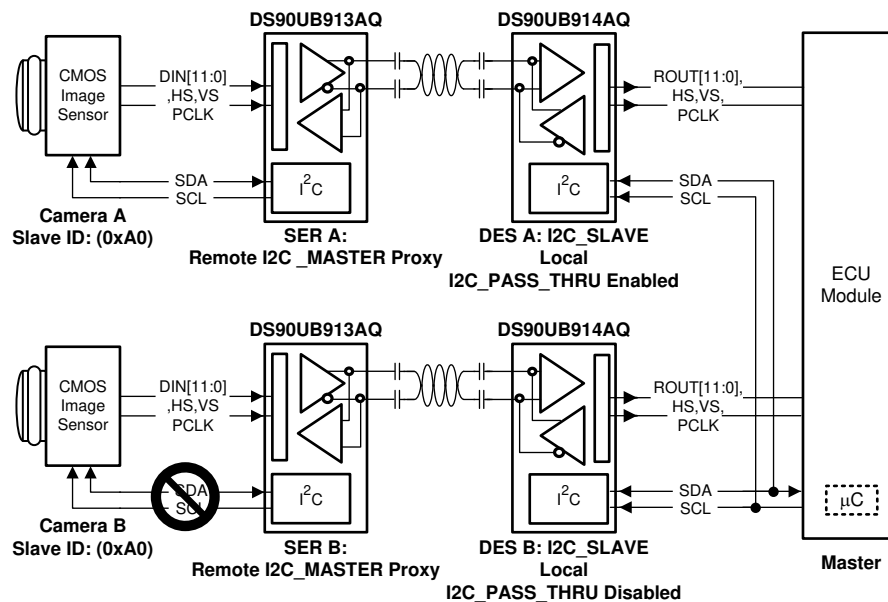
DS90UB913AQ

DS90UB914AQ

CMOS Image Sensor

DIN[11:0] ,HS,VS PCLK

ROUT[11:0], HS,VS, PCLK

SDA
SCL

$I^2C$

$I^2C$

SDA
SCL

Camera A
Slave ID: (0xA0)

SER A:
Remote I2C _MASTER Proxy

DES A: I2C_SLAVE
Local
I2C_PASS_THRU Enabled

ECU Module

DS90UB913AQ

DS90UB914AQ

CMOS Image Sensor

DIN[11:0] ,HS,VS PCLK

ROUT[11:0], HS,VS, PCLK

SDA
SCL

$I^2C$

$I^2C$

SDA
SCL

µC

Camera B
Slave ID: (0xA0)

SER B:
Remote I2C_MASTER Proxy

DES B: I2C_SLAVE
Local
I2C_PASS_THRU Disabled

Master